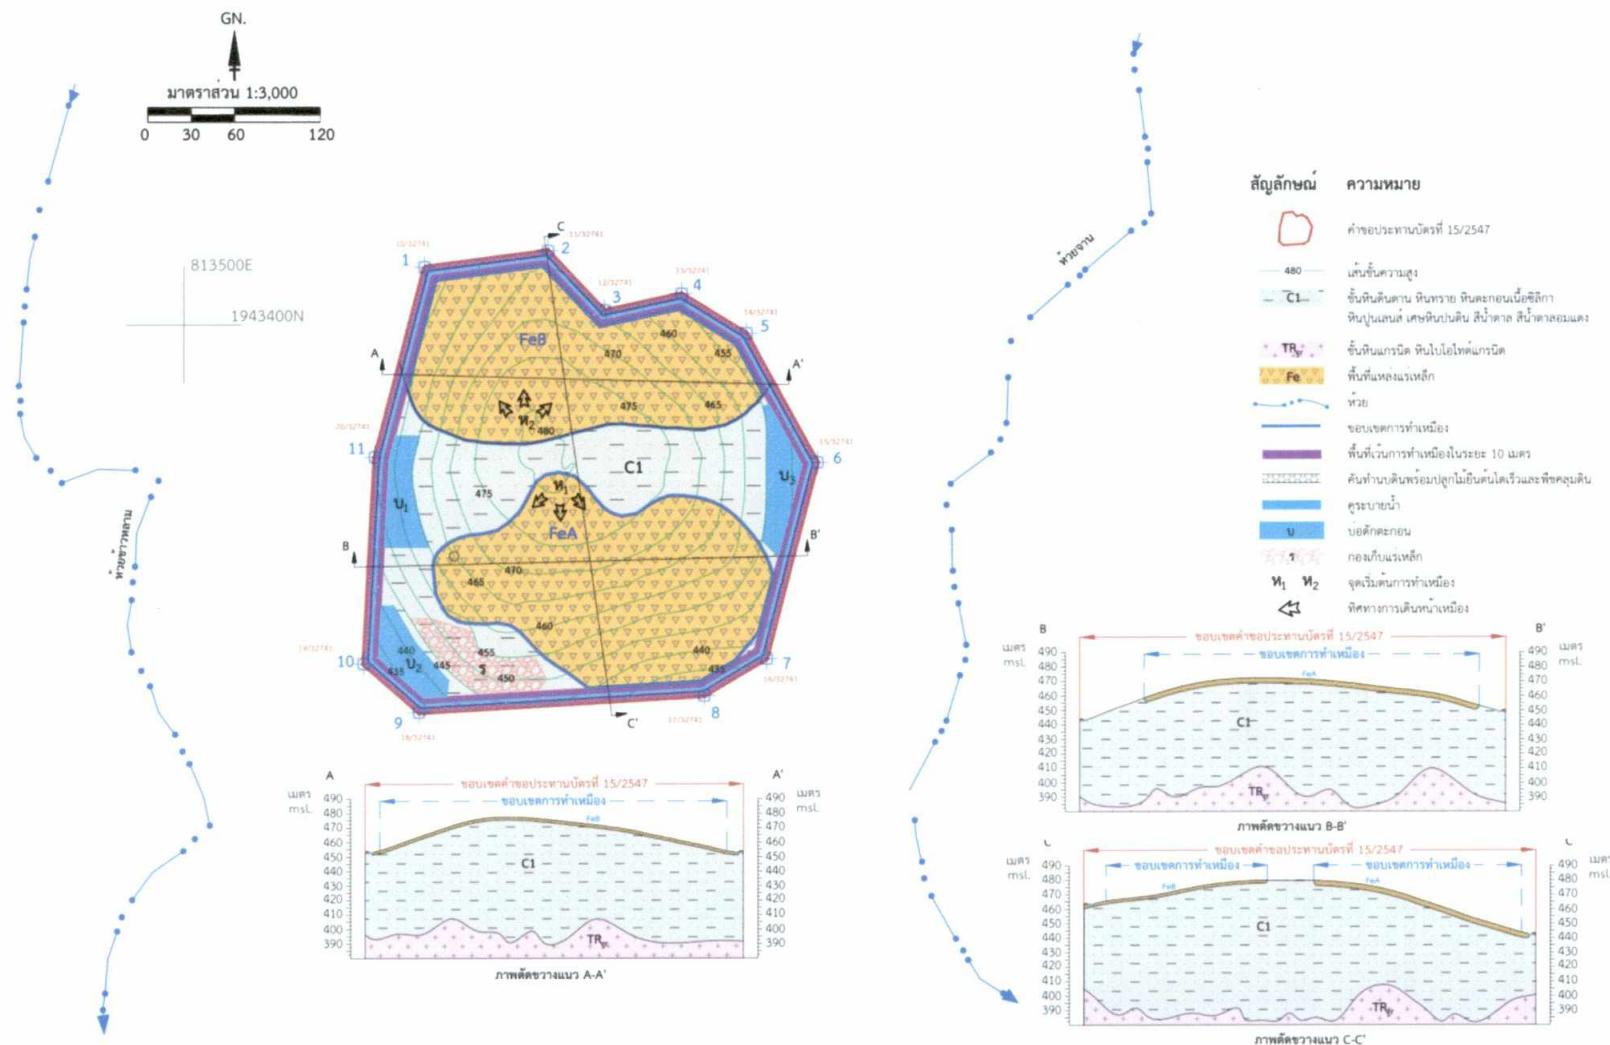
GN.

มาตราส่วน 1:3,000

0 30 60 120

813500E

1943400N

ห้วยจาน

ห้วยเฒ่าเมฆ

1 2 3 4 5 6 7 8 9 10 11

C

A A'

B B'

C'

FeB

FeA

C1

บ1

บ2

บ3

ห1

ห2

ร

480 475 470 465 460 455 450 445 440 435

สัญลักษณ์ ความหมาย

คำขอประทานบัตรที่ 15/2547

480 เส้นชั้นความสูง

C1 ชั้นหินดินดาน หินทราย หินกรวดมนเนื้อซิลิกา หินปูนเลนส์ เศษหินปนดิน สีน้ำตาล สีน้ำตาลอมแดง

$TR_{gr}$ ชั้นหินแกรนิต หินไบโอไทต์แกรนิต

Fe พื้นที่แหล่งแร่เหล็ก

ห้วย

ขอบเขตการทำเหมือง

พื้นที่เว้นการทำเหมืองในระยะ 10 เมตร

คันทำนบดินพร้อมปลูกไม้ยืนต้นโตเร็วและพืชคลุมดิน

คูระบายน้ำ

บ บ่อดักตะกอน

ร กองเก็บแร่เหล็ก

ห1 ห2 จุดเริ่มต้นการทำเหมือง

ทิศทางการเดินหน้าเหมือง

A A'

เมตร msl.

ขอบเขตคำขอประทานบัตรที่ 15/2547

ขอบเขตการทำเหมือง

FeB

C1

$TR_{gr}$

490 480 470 460 450 440 430 420 410 400 390

ภาพตัดขวางแนว A-A'

B B'

เมตร msl.

ขอบเขตคำขอประทานบัตรที่ 15/2547

ขอบเขตการทำเหมือง

FeA

C1

$TR_{gr}$

490 480 470 460 450 440 430 420 410 400 390

ภาพตัดขวางแนว B-B'

C C'

เมตร msl.

ขอบเขตคำขอประทานบัตรที่ 15/2547

ขอบเขตการทำเหมือง

ขอบเขตการทำเหมือง

FeB

FeA

C1

$TR_{gr}$

490 480 470 460 450 440 430 420 410 400 390

ภาพตัดขวางแนว C-C'